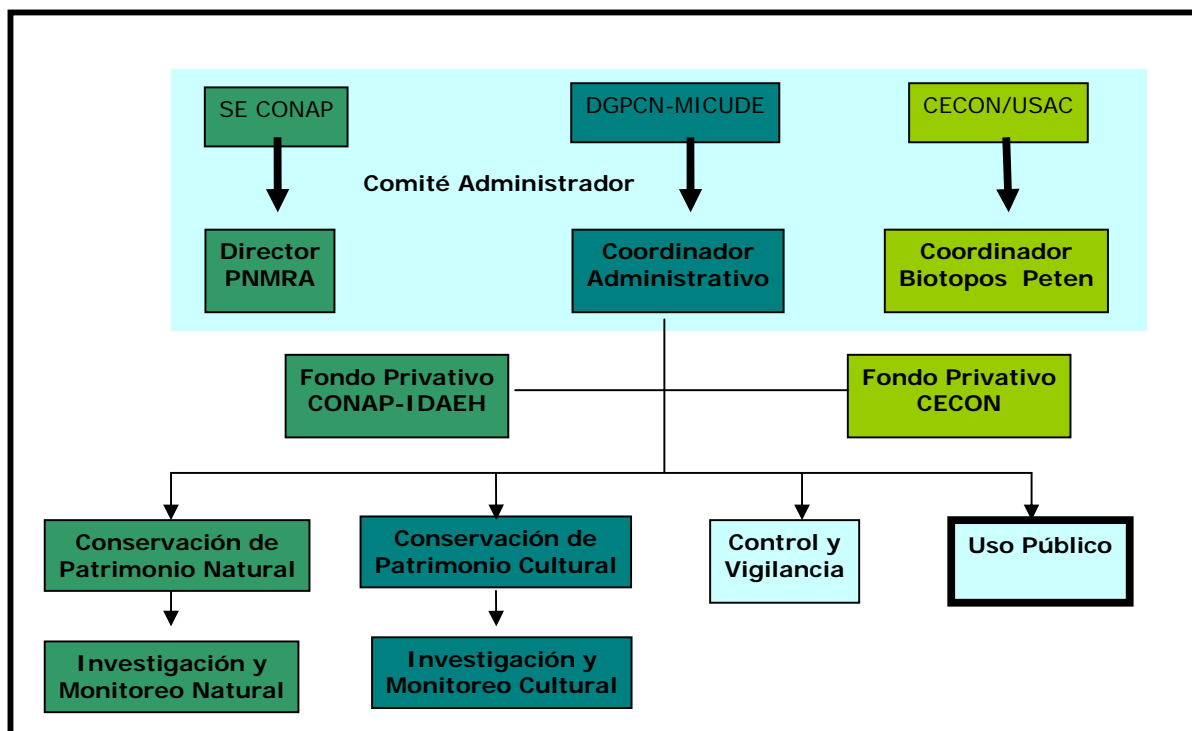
SE CONAP

DGPCN-MICUDE

CECON/USAC

Comité Administrador

Director PNMRA

Coordinador Administrativo

Coordinador Biotopos Peten

Fondo Privativo CONAP-IDAEH

Fondo Privativo CECON

Conservación de Patrimonio Natural

Conservación de Patrimonio Cultural

Control y Vigilancia

Uso Público

Investigación y Monitoreo Natural

Investigación y Monitoreo Cultural